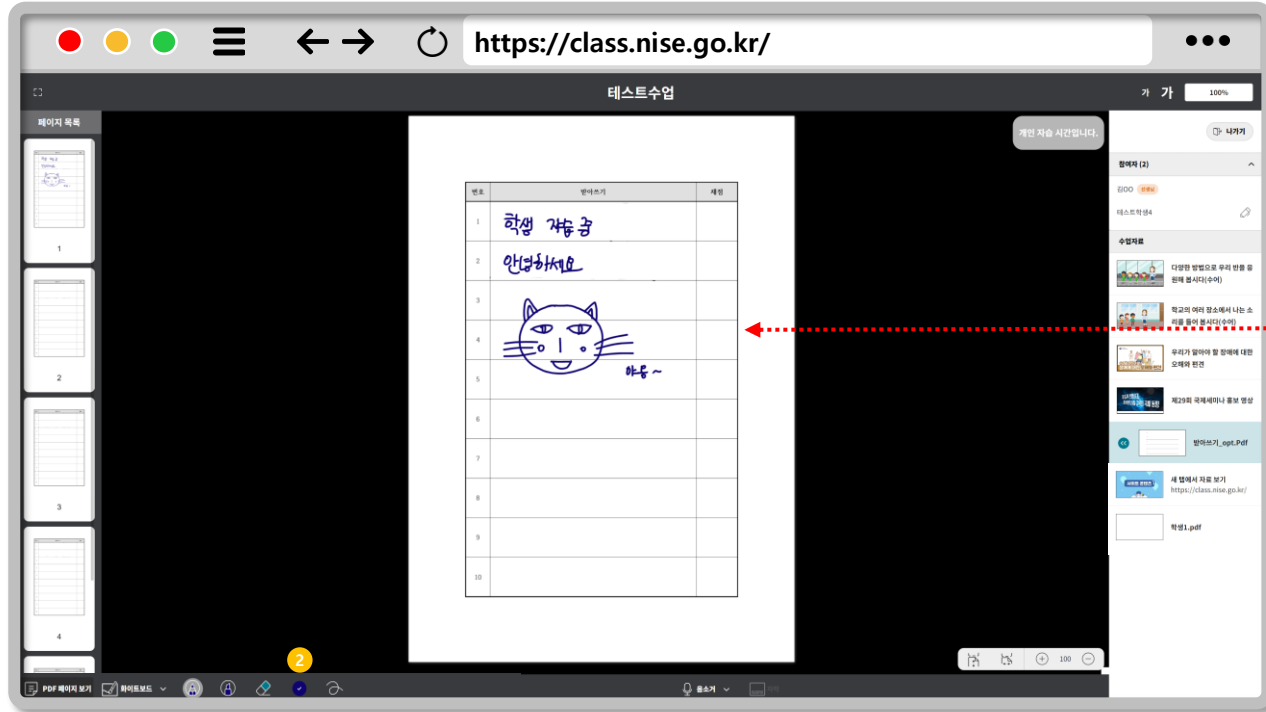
https://class.nise.go.kr/

테스트수업

가 가 100%

페이지 목록

1

2

3

4

개인 자습 시간입니다.

| 번호 | 받아쓰기 | 채점 |
|---|---|---|
| 1 | 학생 자습 중 | |
| 2 | 안녕하세요 | |
| 3 | | |
| 4 | | |
| 5 | 야옹~ | |
| 6 | | |
| 7 | | |
| 8 | | |
| 9 | | |
| 10 | | |

나가기

참여자 (2)

김OO 선생님

테스트학생4

수업자료

다양한 방법으로 우리 반을 응원해 봅시다(수어)

학교의 여러 장소에서 나는 소리를 들어 봅시다(수어)

우리가 알아야 할 장애에 대한 오해와 편견

제29회 국제세미나 홍보 영상

받아쓰기_opt.Pdf

새 탭에서 자료 보기
https://class.nise.go.kr/

학생1.pdf

100

2

PDF 페이지 보기

화이트보드

음소거